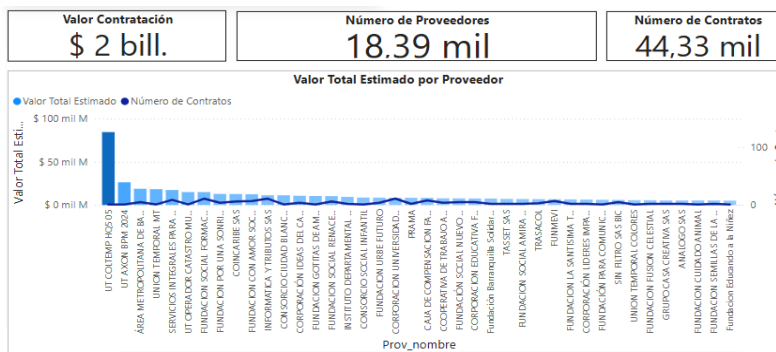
Valor Contratación
$ 2 bill.

Número de Proveedores
18,39 mil

Número de Contratos
44,33 mil

Valor Total Estimado por Proveedor

Valor Total Estimado   Número de Contratos

Valor Total...

$ 100 mil M
$ 50 mil M
$ 0 mil M

100
0

UT COTEMP HOS 05
UT AXON BPM 2024
ÁREA METROPOLITANA DE BA...
UNION TEMPORAL MT
SERVICIOS INTEGRALES PARA ...
UT OPERADOR CATASTRO MU...
FUNDACION SOCIAL FORMAC...
FUNDACION POR UNA SONRI...
CONCARIBE SAS
FUNDACION CON AMOR SOC...
INFORMATICA Y TRIBUTOS SAS
CONSORCIO CIUDAD BLANC...
CORPORACIÓN IDEAS DEL CA...
FUNDACION GOTITAS DE AM...
FUNDACION SOCIAL RENACE...
INSTITUTO DEPARTAMENTAL ...
CONSORCIO SOCIAL INFANTIL
FUNDACION URBE FUTURO
CORPORACION UNIVERSIDAD...
PRAMA
CAJA DE COMPENSACION FA...
COOPERATIVA DE TRABAJO A...
FUNDACION SOCIAL NUEVO ...
CORPORACION EDUCATIVA F...
Fundación Barranquilla Solidar...
TASSET SAS
FUNDACION SOCIAL AMIRA ...
TRASACOL
FUNMEVI
FUNDACION LA SANTISIMA T...
CORPORACIÓN LIDERES IMPA...
FUNDACIÓN PARA COMUNIC...
SIN FILTRO SAS BIC
UNION TEMPORAL COLORES
FUNDACION FUSION CELESTIAL
GRUPOCASA CREATIVA SAS
ANALOGO SAS
FUNDACION CUIDADO ANIMAL
FUNDACION SEMILLAS DE LA ...
Fundacion Educando a la Niñez

Prov_nombre